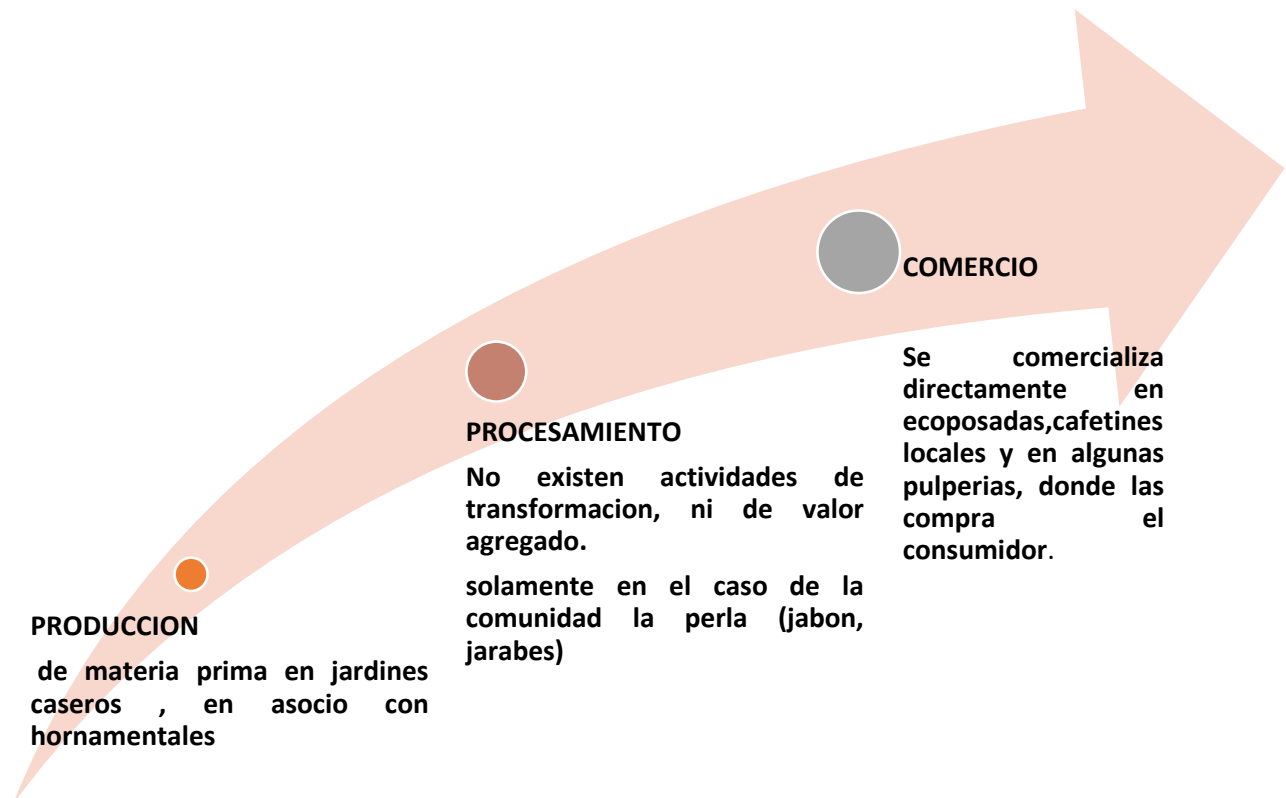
PRODUCCION

de materia prima en jardines caseros , en asocio con hornamentales

PROCESAMIENTO

No existen actividades de transformacion, ni de valor agregado.

solamente en el caso de la comunidad la perla (jabon, jarabes)

COMERCIO

Se comercializa directamente en ecoposadas,cafetines locales y en algunas pulperias, donde las compra el consumidor.